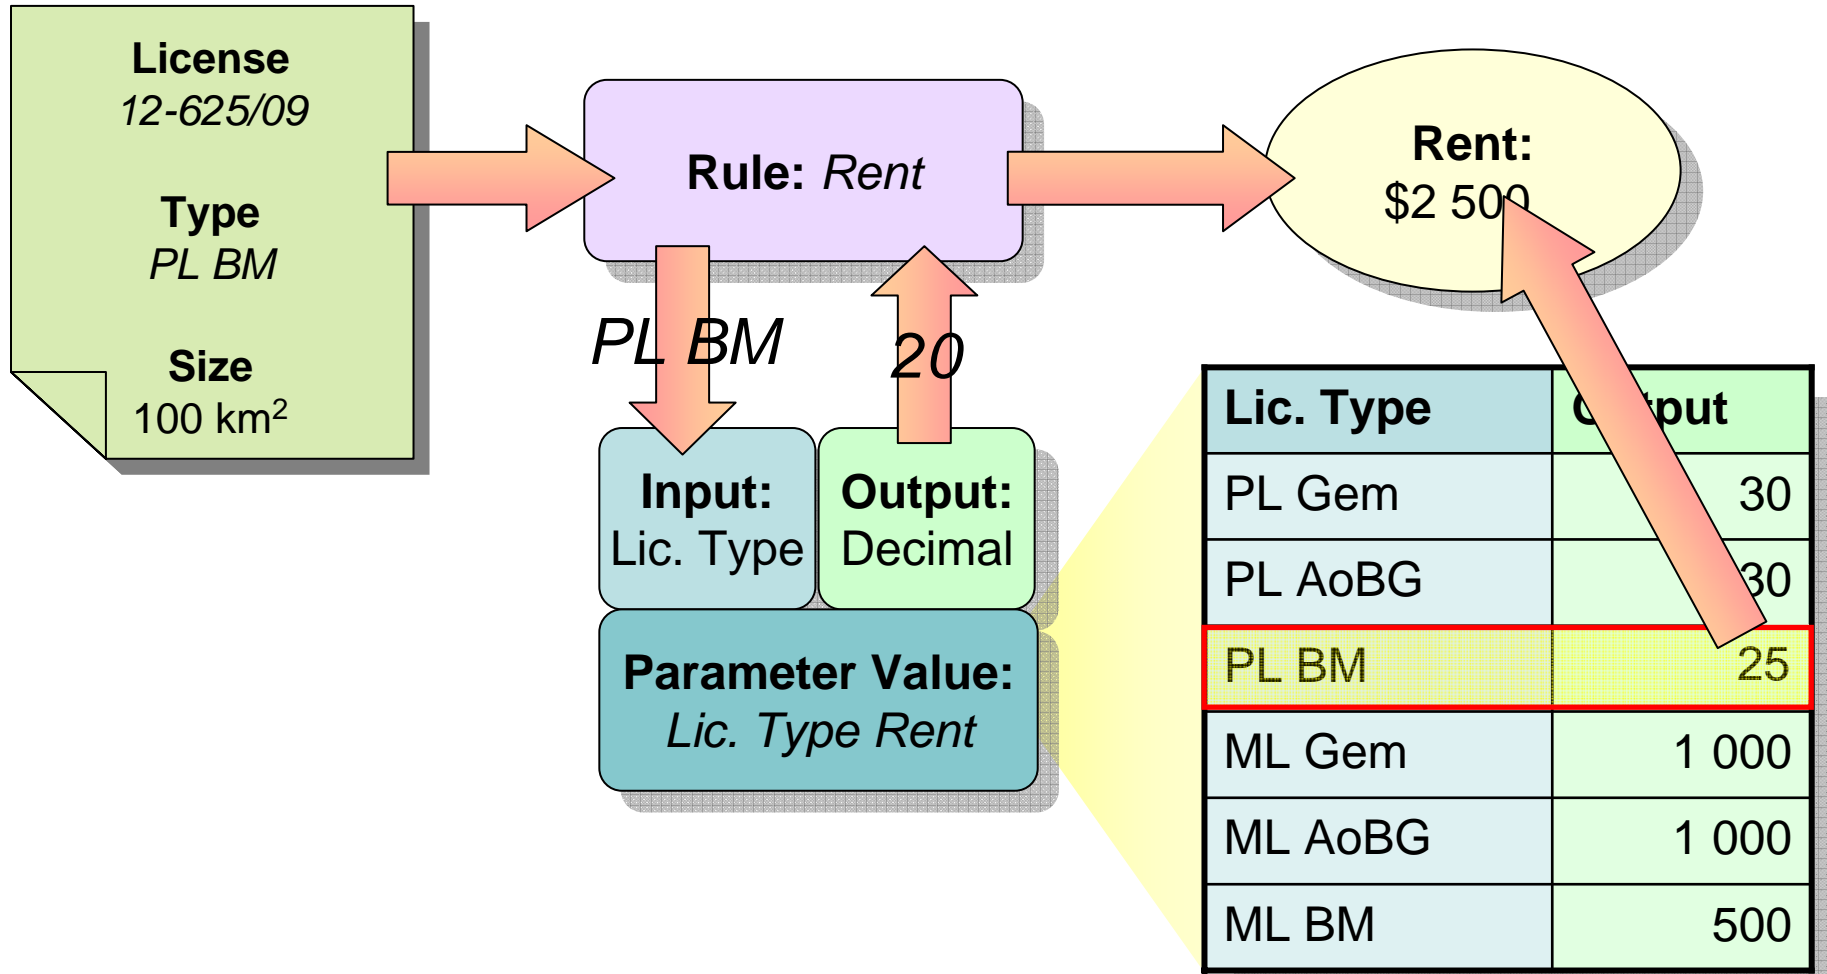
License
12-625/09

Type
PL BM

Size
100 km$^2$

Rule: Rent

Rent:
$2 500

PL BM

20

Input:
Lic. Type

Output:
Decimal

Parameter Value:
Lic. Type Rent

| Lic. Type | Output |
|---|---|
| PL Gem | 30 |
| PL AoBG | 30 |
| PL BM | 25 |
| ML Gem | 1 000 |
| ML AoBG | 1 000 |
| ML BM | 500 |